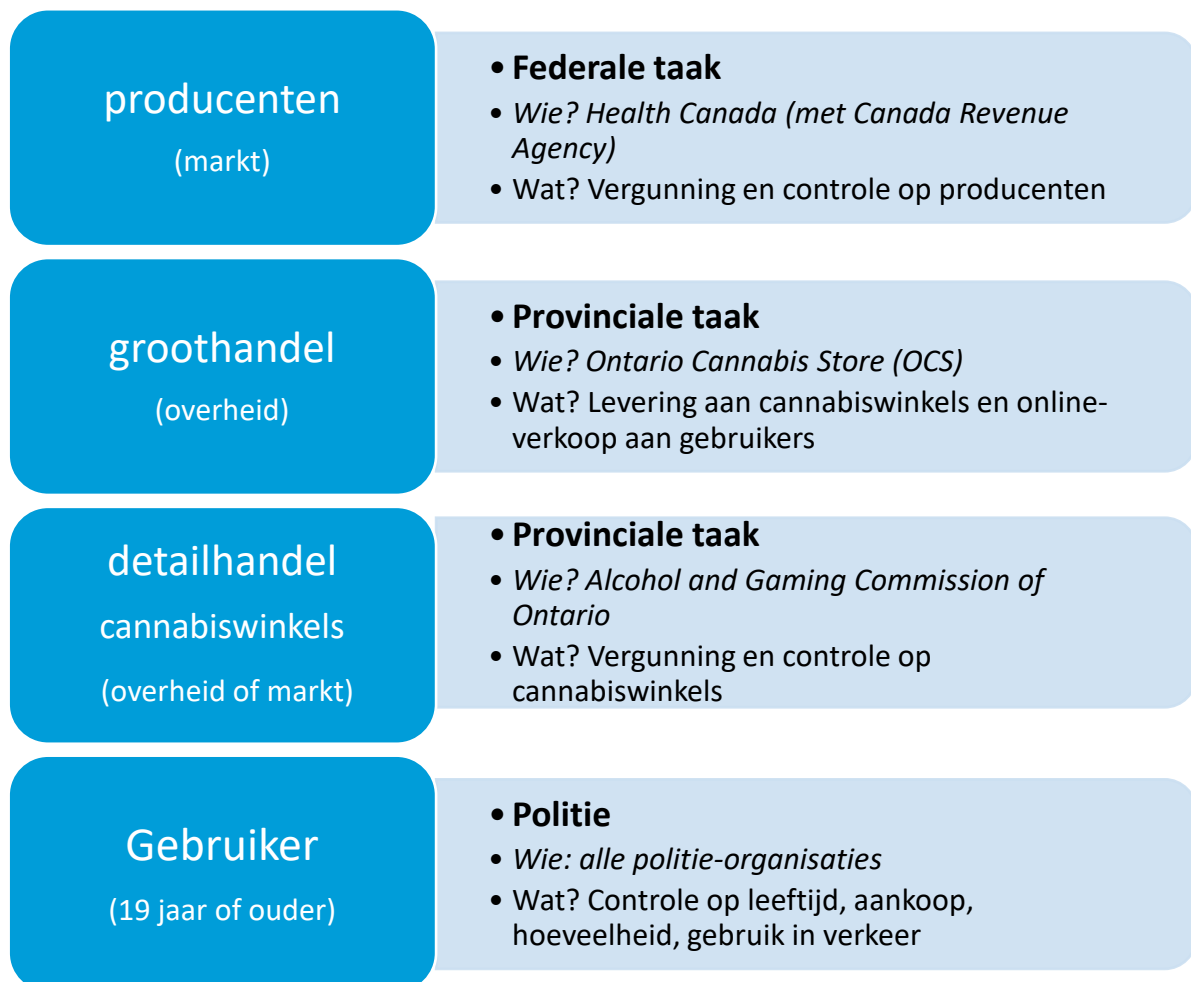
producenten

(markt)

- **Federale taak**
- *Wie? Health Canada (met Canada Revenue Agency)*
- Wat? Vergunning en controle op producenten

groothandel

(overheid)

- **Provinciale taak**
- *Wie? Ontario Cannabis Store (OCS)*
- Wat? Levering aan cannabiswinkels en online-verkoop aan gebruikers

detailhandel

cannabiswinkels

(overheid of markt)

- **Provinciale taak**
- *Wie? Alcohol and Gaming Commission of Ontario*
- Wat? Vergunning en controle op cannabiswinkels

Gebruiker

(19 jaar of ouder)

- **Politie**
- *Wie: alle politie-organisaties*
- Wat? Controle op leeftijd, aankoop, hoeveelheid, gebruik in verkeer